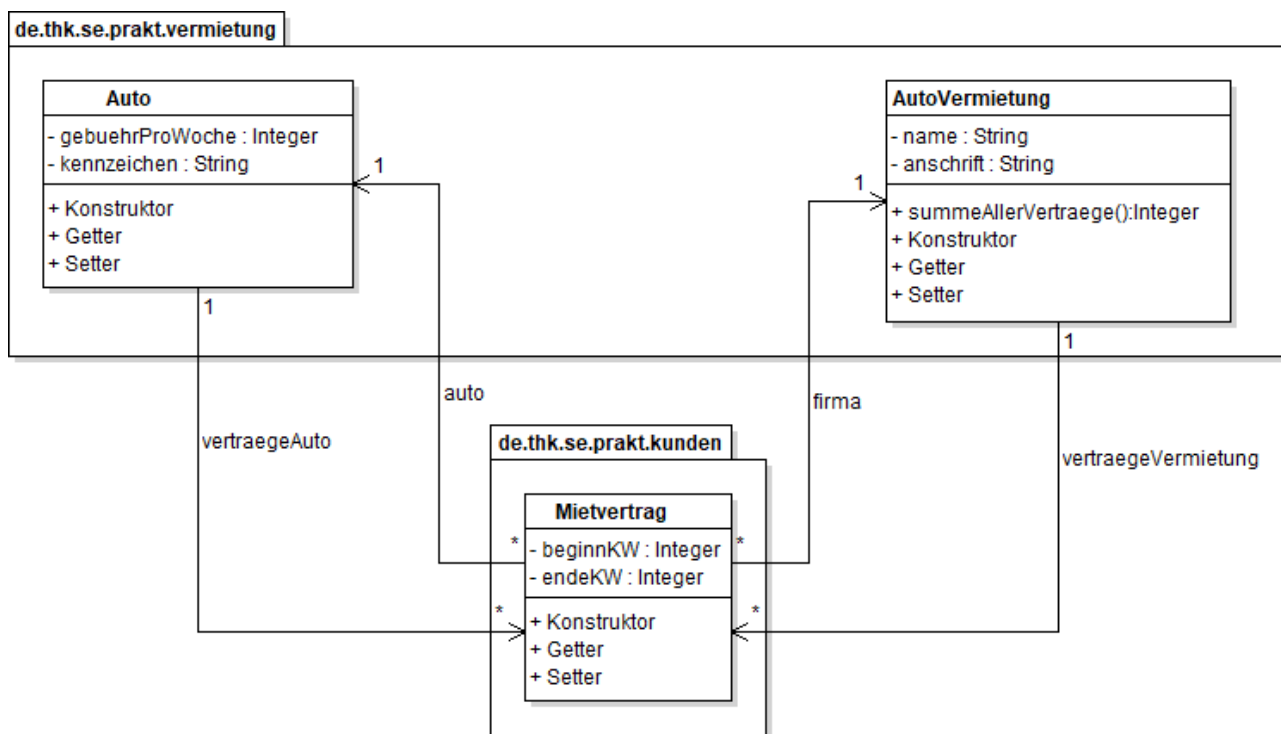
de.thk.se.prakt.vermietung

Auto
- gebuehrProWoche : Integer
- kennzeichen : String
+ Konstruktor
+ Getter
+ Setter

AutoVermietung
- name : String
- anschrift : String
+ summeAllerVertraege():Integer
+ Konstruktor
+ Getter
+ Setter

1
1
1
1

auto
firma
vertraegeAuto
vertraegeVermietung

de.thk.se.prakt.kunden

Mietvertrag
- beginnKW : Integer
- endeKW : Integer
+ Konstruktor
+ Getter
+ Setter

*
*
*
*